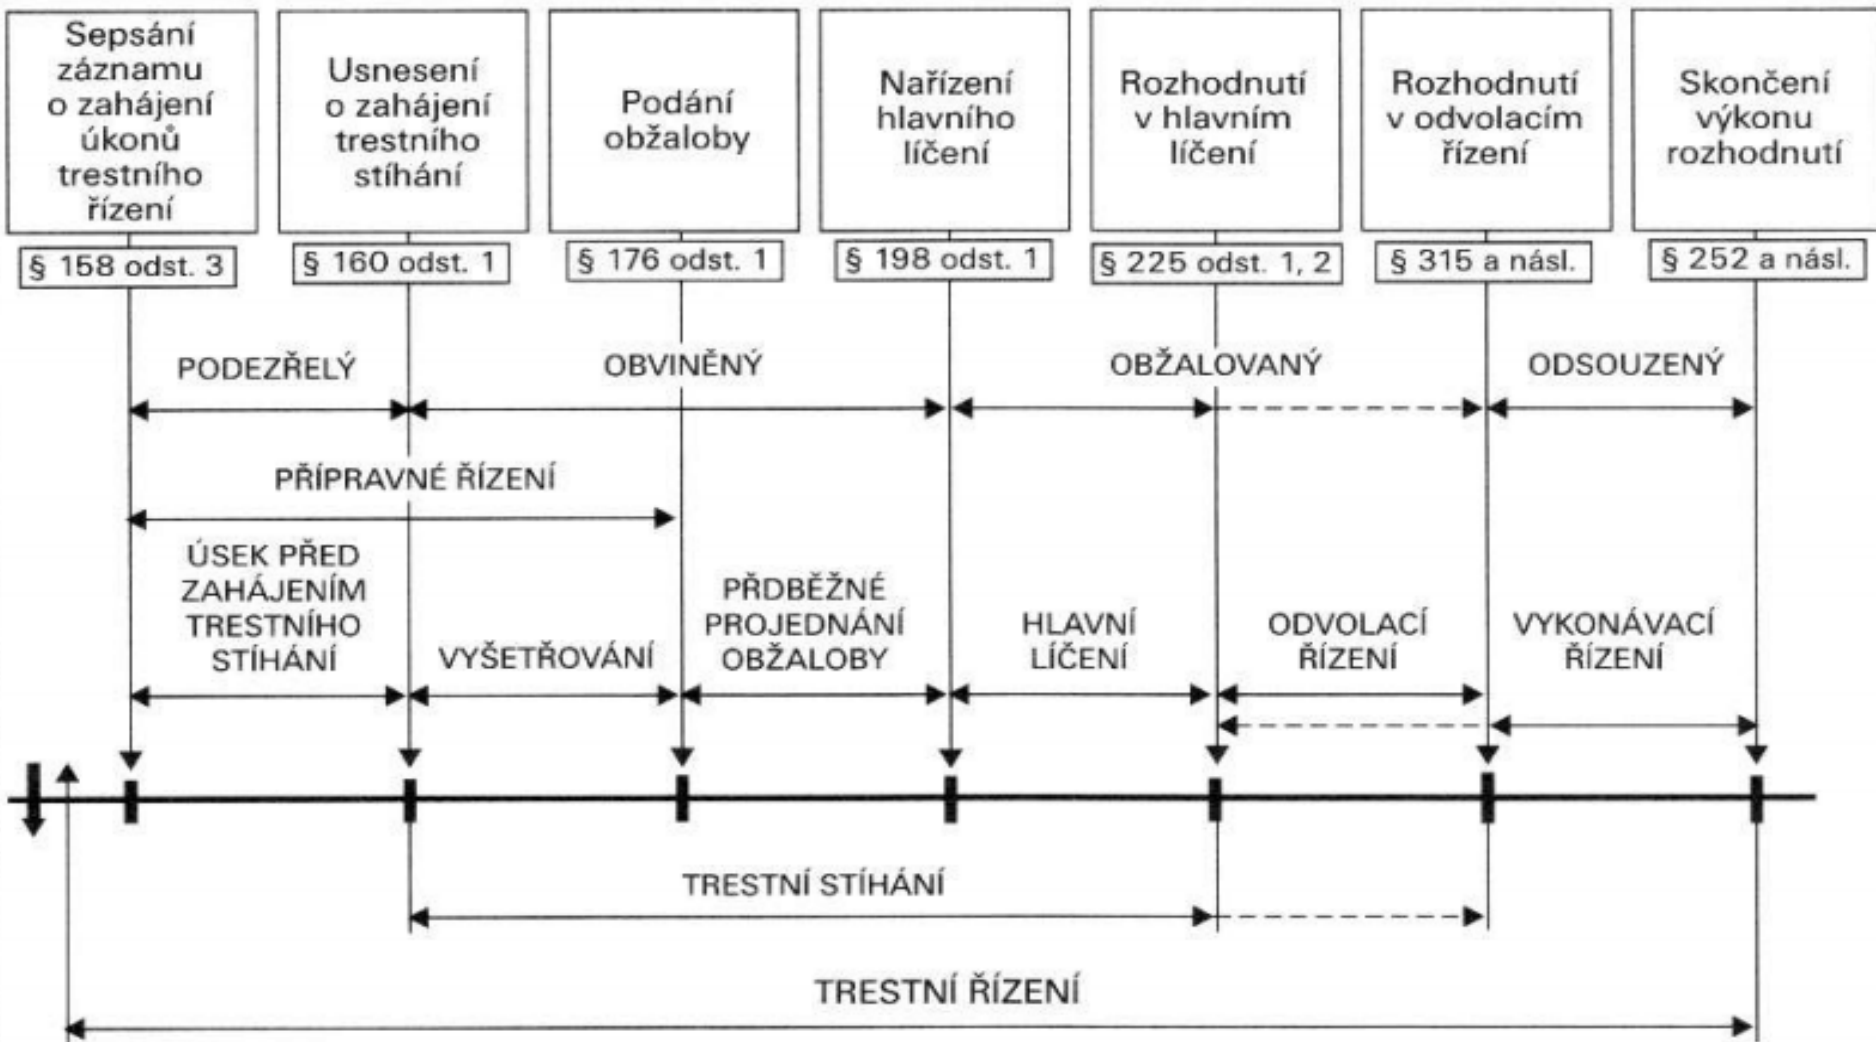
Sepsání záznamu o zahájení úkonů trestního řízení

§ 158 odst. 3

Usnesení o zahájení trestního stíhání

§ 160 odst. 1

Podání obžaloby

§ 176 odst. 1

Nařízení hlavního líčení

§ 198 odst. 1

Rozhodnutí v hlavním líčení

§ 225 odst. 1, 2

Rozhodnutí v odvolacím řízení

§ 315 a násl.

Skončení výkonu rozhodnutí

§ 252 a násl.

PODEZŘELÝ

OBVINĚNÝ

OBŽALOVANÝ

ODSOUZENÝ

PŘÍPRAVNÉ ŘÍZENÍ

ÚSEK PŘED ZAHÁJENÍM TRESTNÍHO STÍHÁNÍ

VYŠETŘOVÁNÍ

PŘDBĚŽNÉ PROJEDNÁNÍ OBŽALOBY

HLAVNÍ LÍČENÍ

ODVOLACÍ ŘÍZENÍ

VYKONÁVACÍ ŘÍZENÍ

TRESTNÍ STÍHÁNÍ

TRESTNÍ ŘÍZENÍ